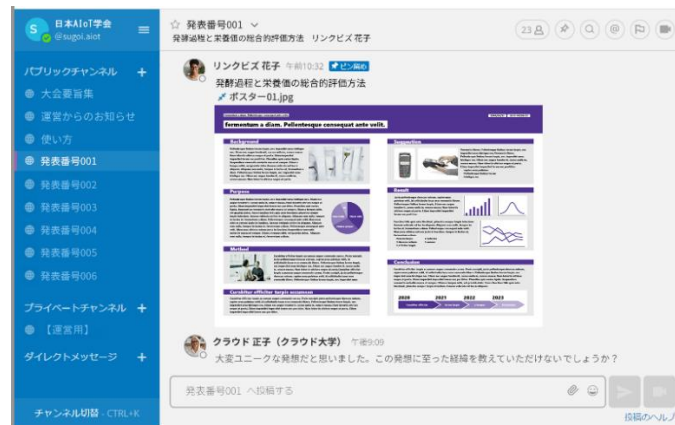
S 日本AIoT学会 @sugoi.aiot

パブリックチャンネル +
大会要旨集
運営からのお知らせ
使い方
発表番号001
発表番号002
発表番号003
発表番号004
発表番号005
発表番号006

プライベートチャンネル +
【運営用】

ダイレクトメッセージ +

チャンネル切替 - CTRL+K

☆ 発表番号001 ∨
発酵過程と栄養価の総合的評価方法 リンクビズ 花子

23

リンクビズ 花子 午前10:32 ピン留め
発酵過程と栄養価の総合的評価方法
ポスター01.jpg

Fermentum a diam. Pellentesque consequat ante velit.
Background
Inspection
Purpose
Result
Method
Conclusion
Curabitur efficitur turpis accumsan
2020 2021 2022 2023

クラウド 正子（クラウド大学） 午後9:09
大変ユニークな発想だと思いました。この発想に至った経緯を教えていただけないでしょうか？

発表番号001 へ投稿する

投稿のヘルプ